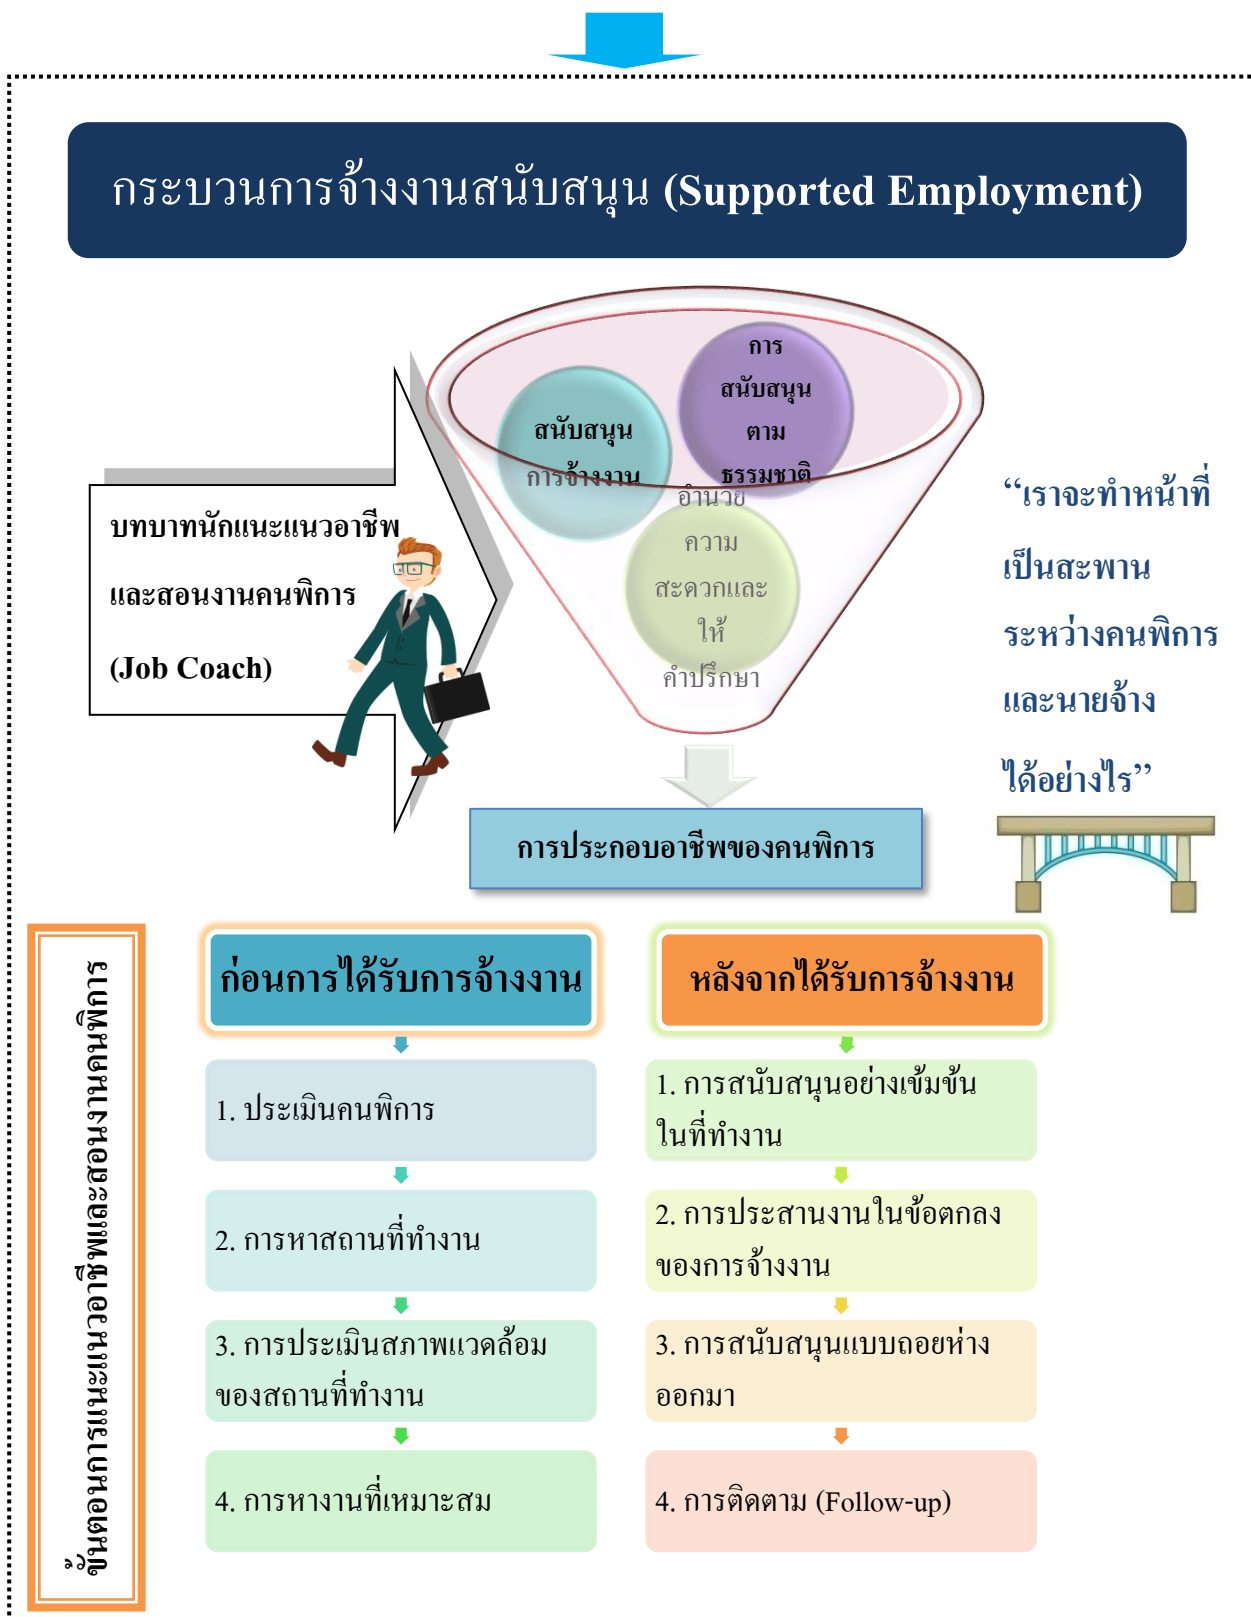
กระบวนการจ้างงานสนับสนุน (Supported Employment)

บทบาทนักแนะแนวอาชีพและสอนงานคนพิการ (Job Coach)

สนับสนุนการจ้างงาน

การสนับสนุนตามธรรมชาติ

อำนวยความสะดวกและให้คำปรึกษา

การประกอบอาชีพของคนพิการ

“เราจะทำหน้าที่เป็นสะพานระหว่างคนพิการและนายจ้างได้อย่างไร”

ขั้นตอนการแนะแนวอาชีพและสอนงานคนพิการ

ก่อนการได้รับการจ้างงาน

1. ประเมินคนพิการ

2. การหาสถานที่ทำงาน

3. การประเมินสภาพแวดล้อมของสถานที่ทำงาน

4. การหางานที่เหมาะสม

หลังจากได้รับการจ้างงาน

1. การสนับสนุนอย่างเข้มข้นในที่ทำงาน

2. การประสานงานในข้อตกลงของการจ้างงาน

3. การสนับสนุนแบบถอยห่างออกมา

4. การติดตาม (Follow-up)